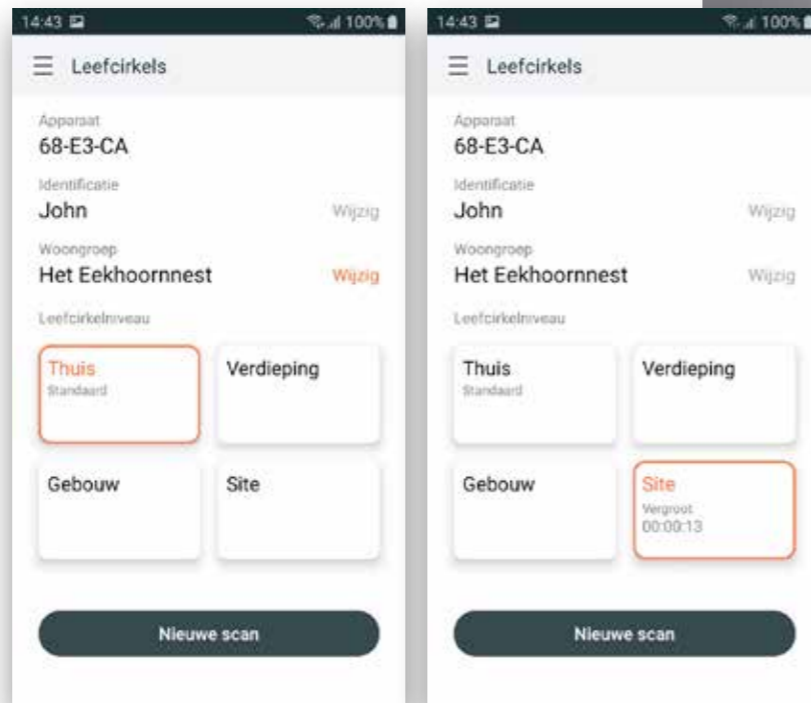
14:43 100%

Leefcirkels

Apparaat
68-E3-CA

Identificatie
John
Wijzig

Woongroep
Het Eekhoornnest
Wijzig

Leefcirkelniveau

Thuis
Standaard

Verdieping

Gebouw

Site

Nieuwe scan

14:43 100%

Leefcirkels

Apparaat
68-E3-CA

Identificatie
John
Wijzig

Woongroep
Het Eekhoornnest
Wijzig

Leefcirkelniveau

Thuis
Standaard

Verdieping

Gebouw

Site
Vergroot
00:00:13

Nieuwe scan